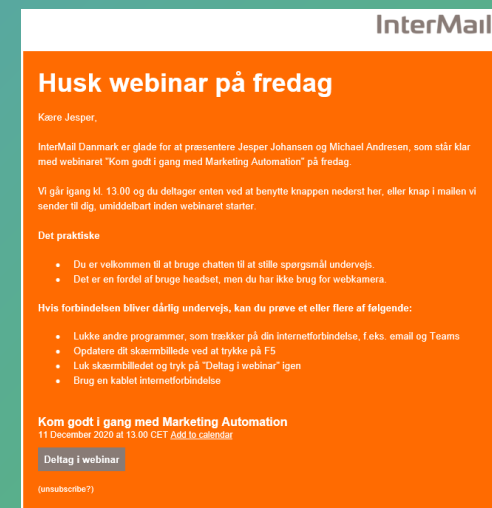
InterMail

Husk webinar på fredag

Kære Jesper,

InterMail Danmark er glade for at præsentere Jesper Johansen og Michael Andresen, som står klar med webinaret "Kom godt i gang med Marketing Automation" på fredag.

Vi går igang kl. 13.00 og du deltager enten ved at benytte knappen nederst her, eller knap i mailen vi sender til dig, umiddelbart inden webinaret starter.

Det praktiske

- Du er velkommen til at bruge chatten til at stille spørgsmål undervejs.
- Det er en fordel af bruge headset, men du har ikke brug for webkamera.

Hvis forbindelsen bliver dårlig undervejs, kan du prøve et eller flere af følgende:

- Lukke andre programmer, som trækker på din internetforbindelse, f.eks. email og Teams
- Opdatere dit skærmbillede ved at trykke på F5
- Luk skærmbilledet og tryk på "Deltag i webinar" igen
- Brug en kablet internetforbindelse

Kom godt i gang med Marketing Automation
11 December 2020 at 13.00 CET Add to calendar

Deltag i webinar

(unsubscribe?)